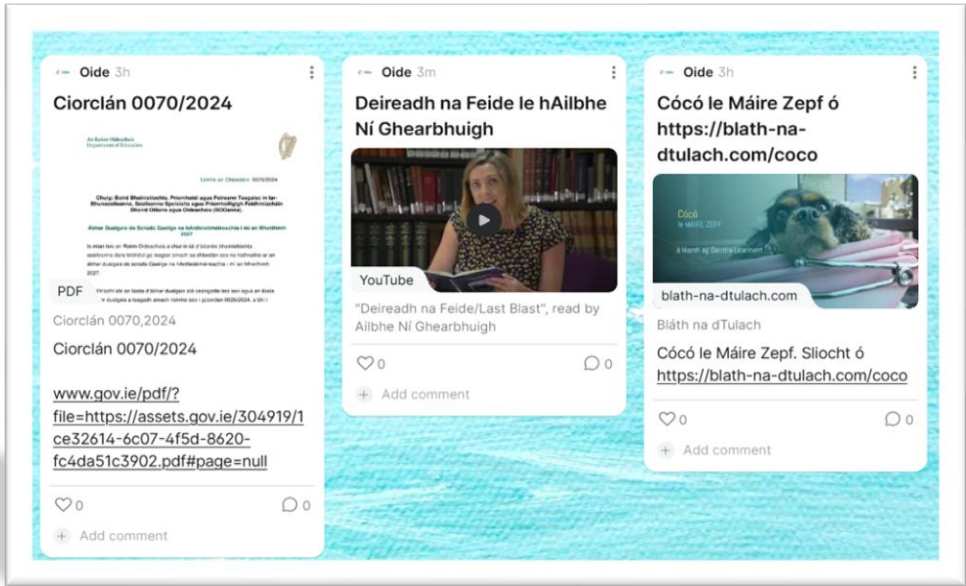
Oide 3h

Ciorclán 0070/2024

An Roinn Oideachais
Department of Education

Litir Chiorcláin 0070/2024

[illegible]

PDF

Ciorclán 0070,2024

Ciorclán 0070/2024

www.gov.ie/pdf/?file=https://assets.gov.ie/304919/1ce32614-6c07-4f5d-8620-fc4da51c3902.pdf#page=null

0

0

Add comment

Oide 3m

Deireadh na Feide le hAilbhe Ní Ghearbhuigh

YouTube

"Deireadh na Feide/Last Blast", read by Ailbhe Ní Ghearbhuigh

0

0

Add comment

Oide 3h

Cócó le Máire Zepf ó https://blath-na-dtulach.com/coco

Cócó
le MÁIRE ZEPF
á léamh ag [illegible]

blath-na-dtulach.com

Bláth na dTulach

Cócó le Máire Zepf. Sliocht ó https://blath-na-dtulach.com/coco

0

0

Add comment